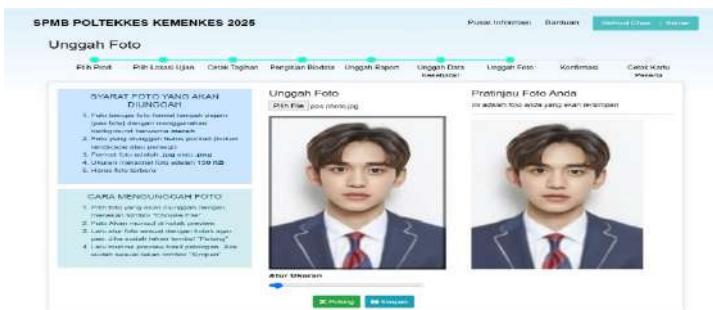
SPMB POLTEKKES KEMENKES 2025

Pusat Informasi Bantuan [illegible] | Keluar

Unggah Foto

Pilih Prodi Pilih Lokasi Ujian Cetak Tagihan Pengisian Biodata Unggah Rapor Unggah Data Kesehatan Unggah Foto Konfirmasi Cetak Kartu Peserta

SYARAT FOTO YANG AKAN DIUNGGAH

1. Foto berupa foto formal tampak depan (pas foto) dengan menggunakan background berwarna merah
2. Foto yang diunggah harus portrait (bukan landscape atau persegi)
3. Format foto adalah .jpg atau .png
4. Ukuran maksimal foto adalah 100 KB
5. Harus foto terbaru

CARA MENGUNGGAH FOTO

1. Pilih foto yang akan diunggah dengan menekan tombol "Choose File"
2. Foto akan muncul di kotak preview
3. Lalu atur foto sesuai dengan kotak agar pas. Jika sudah tekan tombol "Potong"
4. Lalu muncul preview hasil potongan. Jika sudah sesuai tekan tombol "Simpan"

Unggah Foto

Pilih File pas photo.jpg

Pratinjau Foto Anda

Ini adalah foto anda yang akan ditampilkan

Atur Ukuran

Potong Simpan